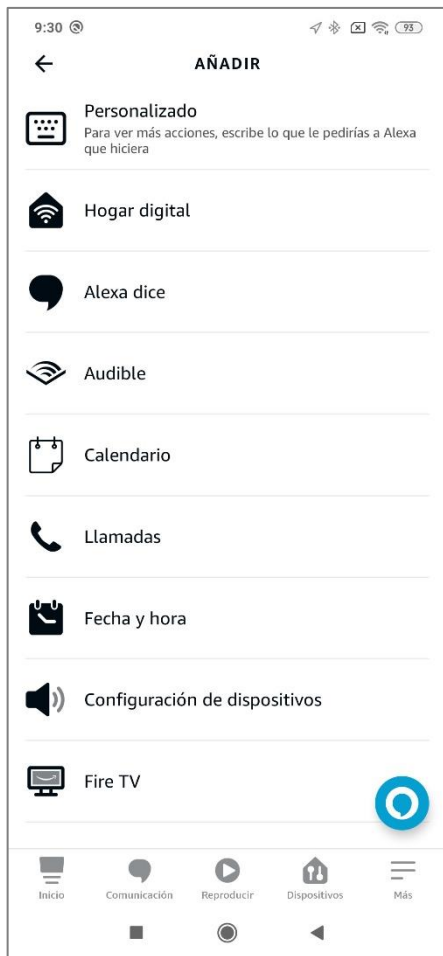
9:30

93

AÑADIR

Personalizado
Para ver más acciones, escribe lo que le pedirías a Alexa que hiciera

Hogar digital

Alexa dice

Audible

Calendario

Llamadas

Fecha y hora

Configuración de dispositivos

Fire TV

Inicio
Comunicación
Reproducir
Dispositivos
Más